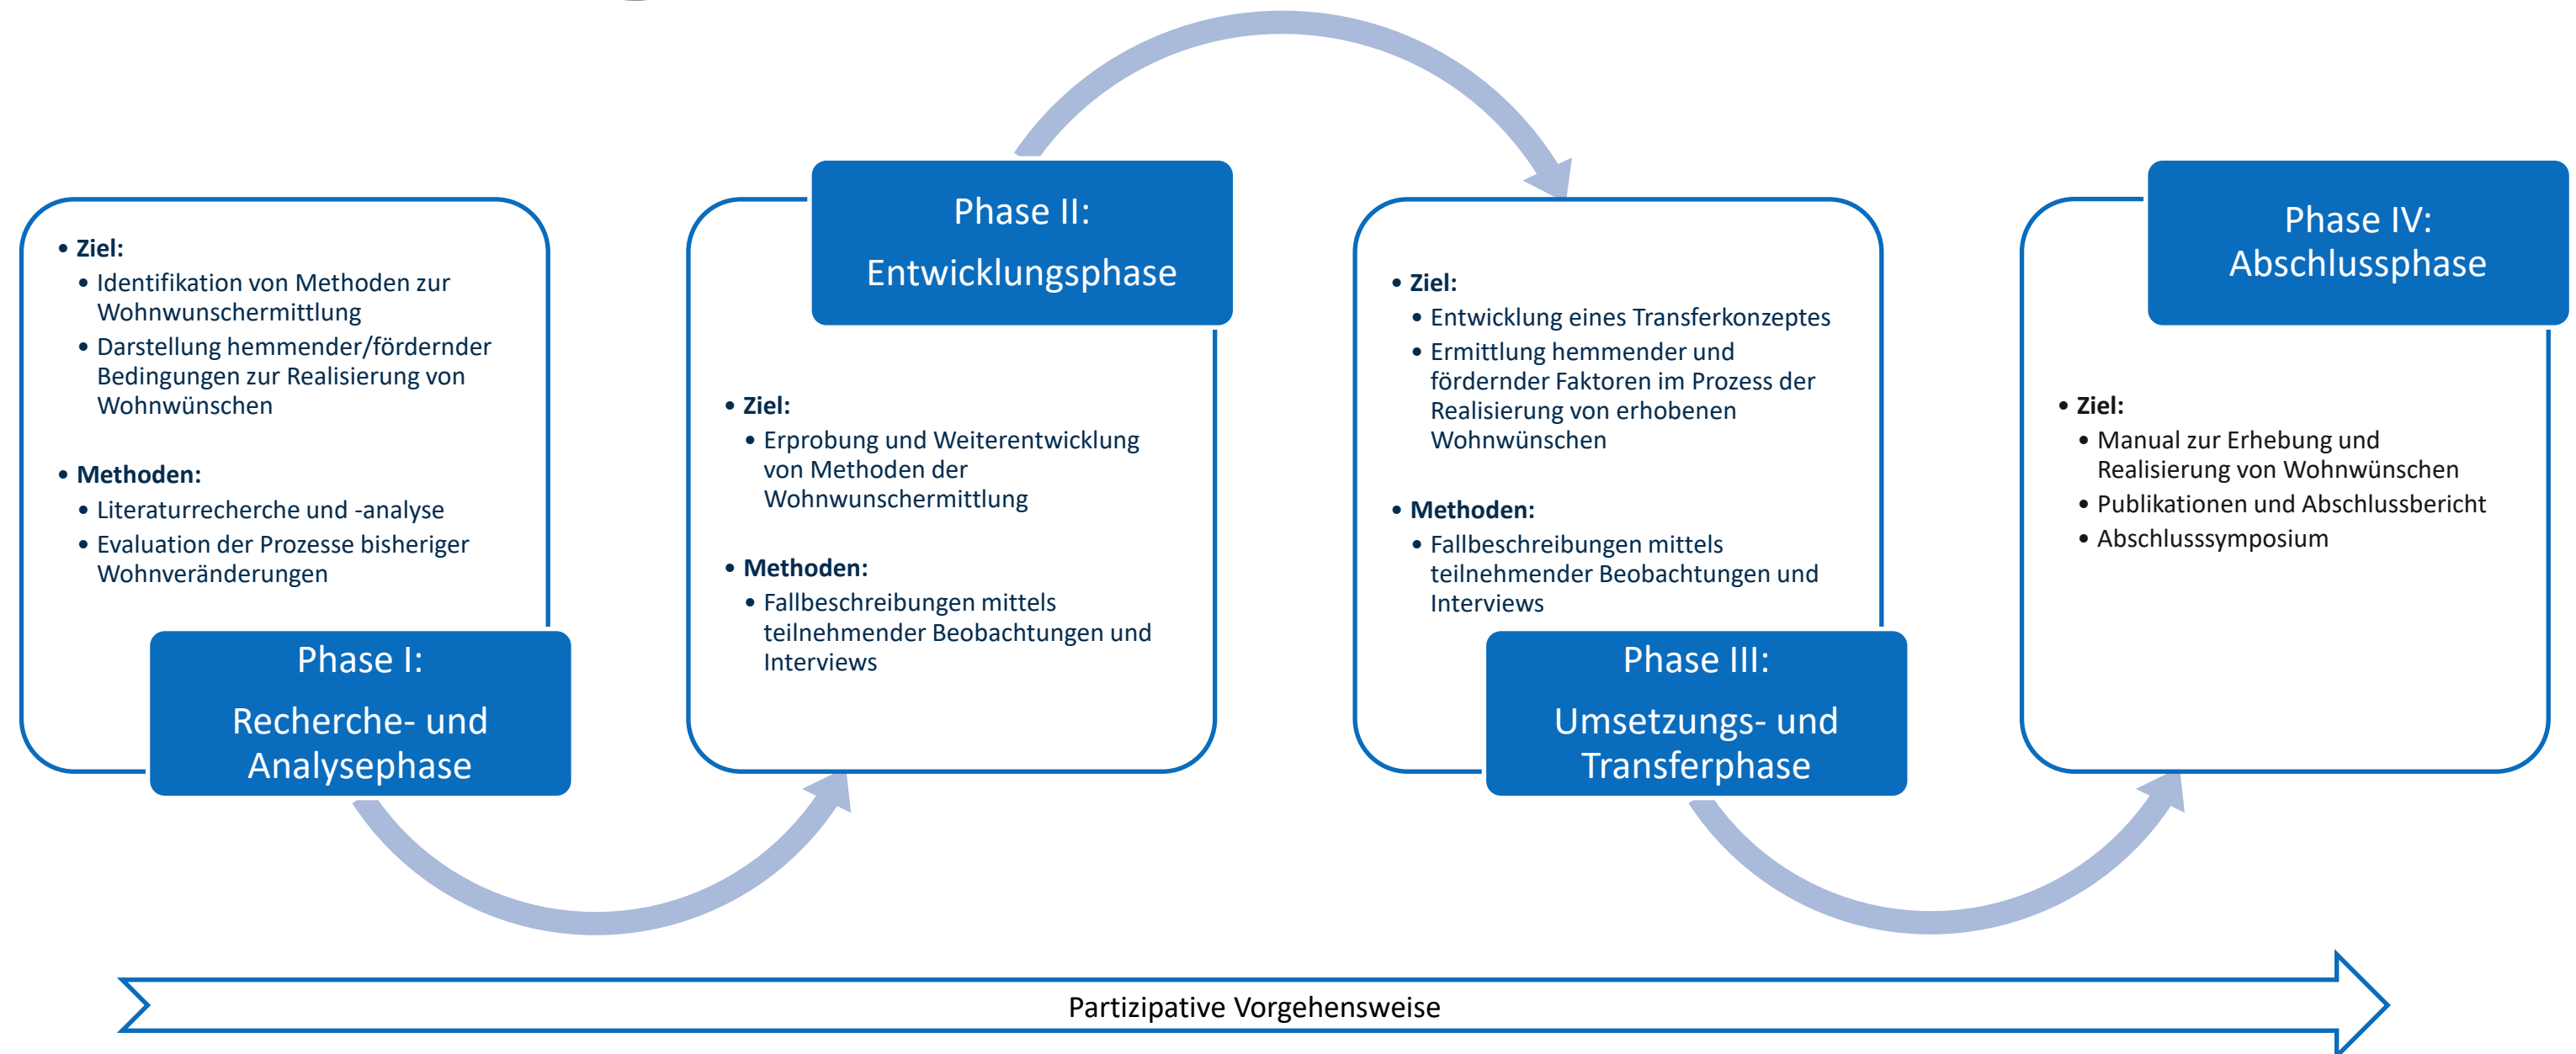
• **Ziel:**
• Identifikation von Methoden zur Wohnwunschermittlung
• Darstellung hemmender/fördernder Bedingungen zur Realisierung von Wohnwünschen

• **Methoden:**
• Literaturrecherche und -analyse
• Evaluation der Prozesse bisheriger Wohnveränderungen

Phase I:
Recherche- und Analysephase

Phase II:
Entwicklungsphase

• **Ziel:**
• Erprobung und Weiterentwicklung von Methoden der Wohnwunschermittlung

• **Methoden:**
• Fallbeschreibungen mittels teilnehmender Beobachtungen und Interviews

• **Ziel:**
• Entwicklung eines Transferkonzeptes
• Ermittlung hemmender und fördernder Faktoren im Prozess der Realisierung von erhobenen Wohnwünschen

• **Methoden:**
• Fallbeschreibungen mittels teilnehmender Beobachtungen und Interviews

Phase III:
Umsetzungs- und Transferphase

Phase IV:
Abschlussphase

• **Ziel:**
• Manual zur Erhebung und Realisierung von Wohnwünschen
• Publikationen und Abschlussbericht
• Abschlusssymposium

Partizipative Vorgehensweise